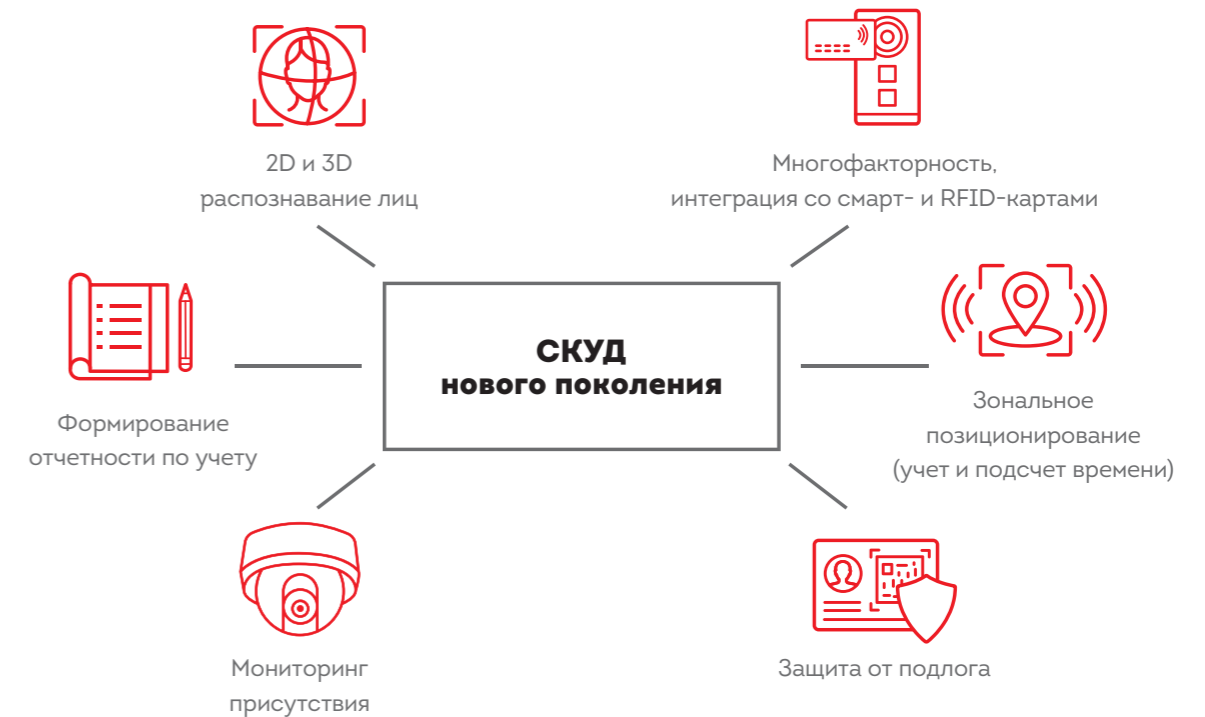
2D и 3D
распознавание лиц

Многофакторность,
интеграция со смарт- и RFID-картами

СКУД
нового поколения

Формирование
отчетности по учету

Зональное
позиционирование
(учет и подсчет времени)

Мониторинг
присутствия

Защита от подлога